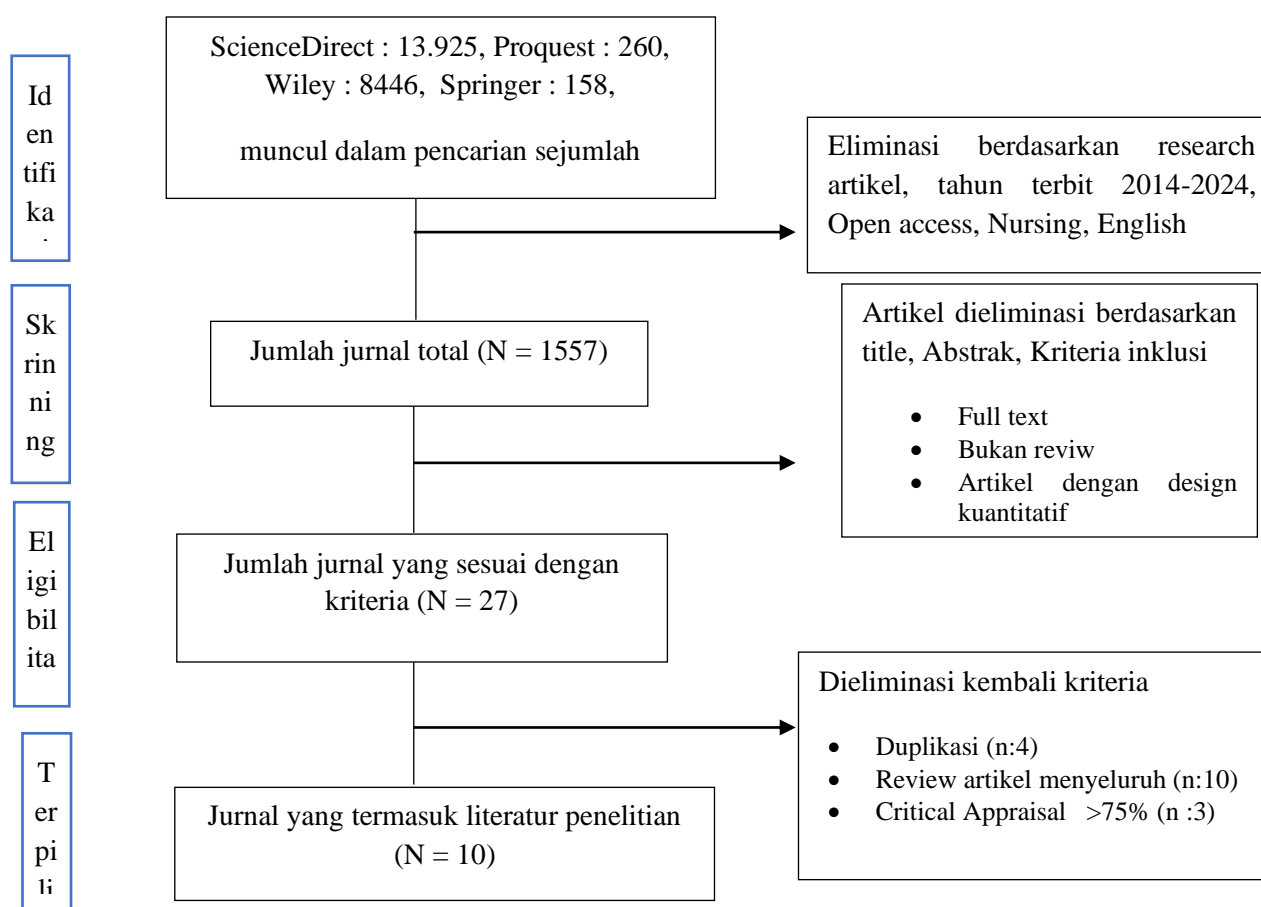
Identifika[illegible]

ScienceDirect : 13.925, Proquest : 260, Wiley : 8446, Springer : 158,

muncul dalam pencarian sejumlah

Eliminasi berdasarkan research artikel, tahun terbit 2014-2024, Open access, Nursing, English

Skrining

Jumlah jurnal total (N = 1557)

Artikel dieliminasi berdasarkan title, Abstrak, Kriteria inklusi

- Full text
- Bukan reviw
- Artikel dengan design kuantitatif

Eligibilita

Jumlah jurnal yang sesuai dengan kriteria (N = 27)

Dieliminasi kembali kriteria

- Duplikasi (n:4)
- Review artikel menyeluruh (n:10)
- Critical Appraisal >75% (n :3)

Terpili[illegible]

Jurnal yang termasuk literatur penelitian (N = 10)